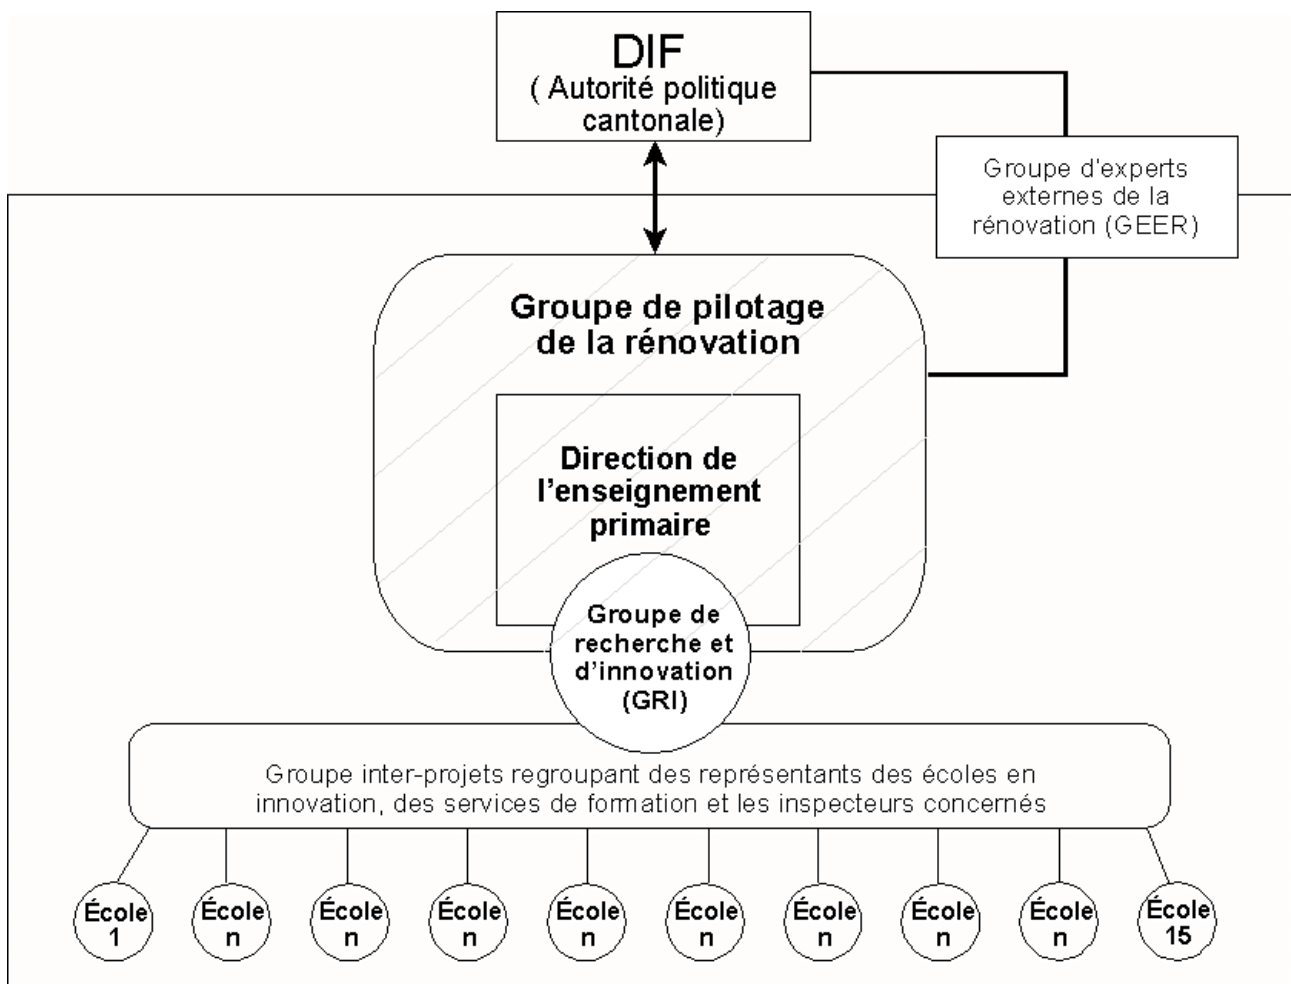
DIF
( Autorité politique cantonale)

Groupe d'experts externes de la rénovation (GEER)

Groupe de pilotage de la rénovation

Direction de l'enseignement primaire

Groupe de recherche et d'innovation (GRI)

Groupe inter-projets regroupant des représentants des écoles en innovation, des services de formation et les inspecteurs concernés

École 1
École n
École n
École n
École n
École n
École n
École n
École n
École 15